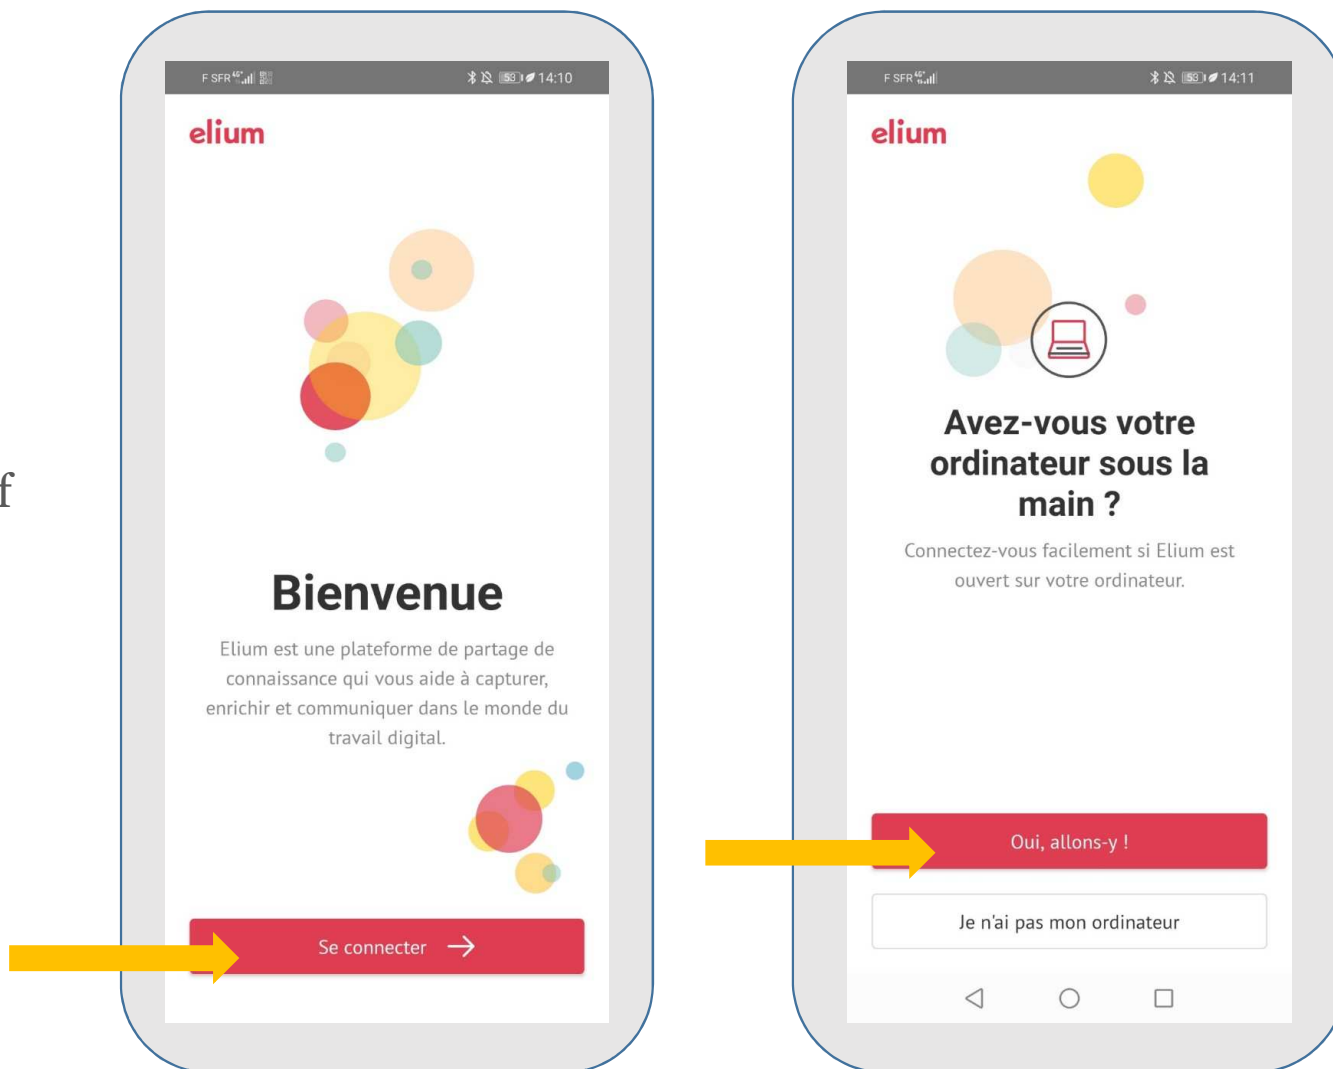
f

F SFR 4G 53 14:10

elium

Bienvenue

Elium est une plateforme de partage de connaissance qui vous aide à capturer, enrichir et communiquer dans le monde du travail digital.

Se connecter →

F SFR 4G 53 14:11

elium

Avez-vous votre ordinateur sous la main ?

Connectez-vous facilement si Elium est ouvert sur votre ordinateur.

Oui, allons-y !

Je n'ai pas mon ordinateur